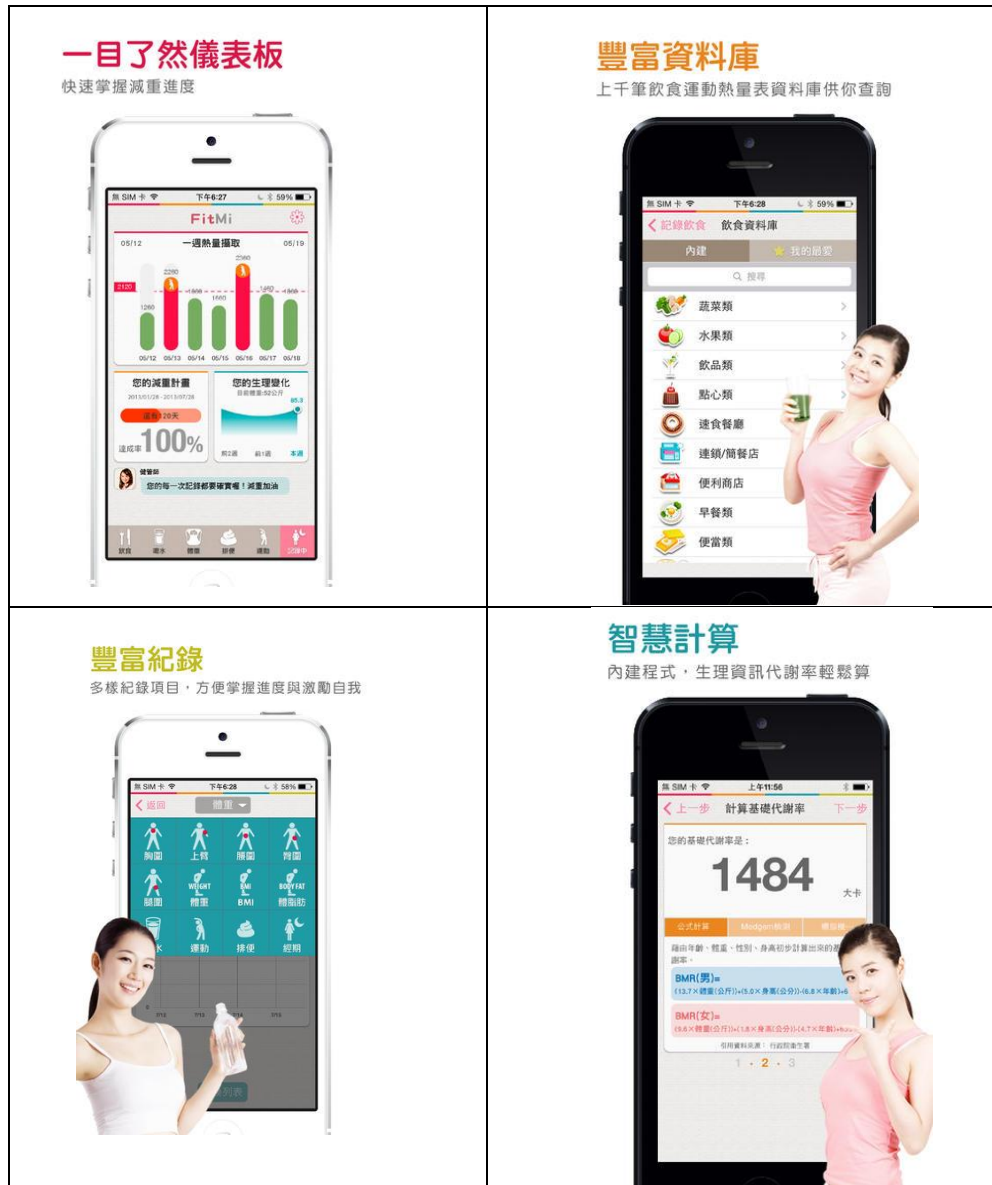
一目了然儀表板
快速掌握減重進度

無 SIM 卡 下午6:27 59%
FitMi
05/12 一週熱量攝取 05/19
2120 2280 2560 1266 1560 1480
05/12 05/13 05/14 05/15 05/16 05/17 05/18
您的減重計畫
2013/01/28 - 2013/07/28
還剩120天
達成率 100%
您的生理變化
目前體重:52公斤
85.3
前2週 前1週 本週
健管師
您的每一次記錄都要確實喔！減重加油
飲食 喝水 體重 排便 運動 記錄中

豐富資料庫
上千筆飲食運動熱量表資料庫供你查詢

無 SIM 卡 下午6:28 59%
記錄飲食 飲食資料庫
內建 我的最愛
搜尋
蔬菜類
水果類
飲品類
點心類
速食餐廳
連鎖/簡餐店
便利商店
早餐類
便當類

豐富紀錄
多樣紀錄項目，方便掌握進度與激勵自我

無 SIM 卡 下午6:28 58%
返回 體重
胸圍 上臂 腰圍 臀圍
腿圍 體重 BMI 體脂肪
運動 排便 經期
列表

智慧計算
內建程式，生理資訊代謝率輕鬆算

無 SIM 卡 上午11:56
上一步 計算基礎代謝率 下一步
您的基礎代謝率是：
1484
大卡
公式計算 Medgem航測 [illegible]
藉由年齡、體重、性別、身高初步計算出來的基礎代謝率。
BMR(男)=
(13.7×體重(公斤))+(5.0×身高(公分))-(6.8×年齡)+6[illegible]
BMR(女)=
(9.6×體重(公斤))+(1.8×身高(公分))-(4.7×年齡)+6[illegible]
引用資料來源：行政院衛生署
1 · 2 · 3